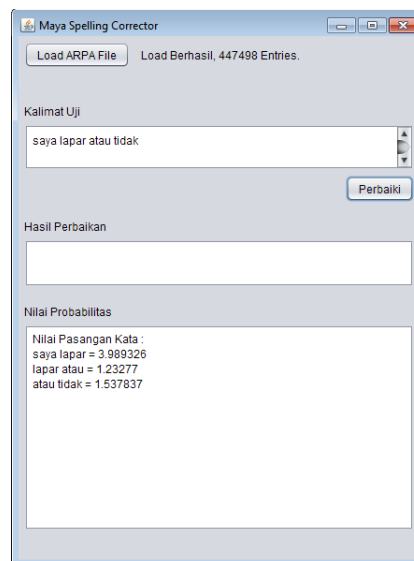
Maya Spelling Corrector

Load ARPA File

Load Berhasil, 447498 Entries.

Kalimat Uji

saya lapar atau tidak

Perbaiki

Hasil Perbaikan

Nilai Probabilitas

Nilai Pasangan Kata :
saya lapar = 3.989326
lapar atau = 1.23277
atau tidak = 1.537837